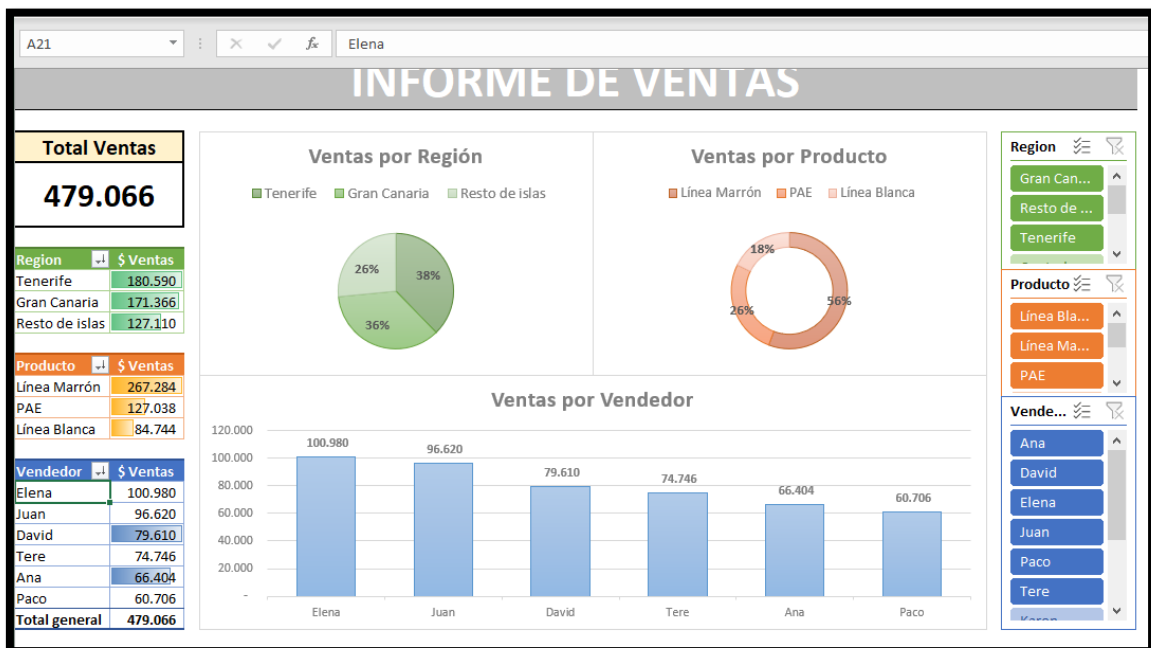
A21 | Elena

INFORME DE VENTAS

Total Ventas
479.066

| Region | $ Ventas |
|---|---|
| Tenerife | 180.590 |
| Gran Canaria | 171.366 |
| Resto de islas | 127.110 |

| Producto | $ Ventas |
|---|---|
| Línea Marrón | 267.284 |
| PAE | 127.038 |
| Línea Blanca | 84.744 |

| Vendedor | $ Ventas |
|---|---|
| Elena | 100.980 |
| Juan | 96.620 |
| David | 79.610 |
| Tere | 74.746 |
| Ana | 66.404 |
| Paco | 60.706 |
| Total general | 479.066 |

Ventas por Región
Tenerife Gran Canaria Resto de islas
38% 36% 26%

Ventas por Producto
Línea Marrón PAE Línea Blanca
56% 26% 18%

Ventas por Vendedor
120.000
100.000
80.000
60.000
40.000
20.000
-
100.980 96.620 79.610 74.746 66.404 60.706
Elena Juan David Tere Ana Paco

Region
Gran Can...
Resto de ...
Tenerife

Producto
Línea Bla...
Línea Ma...
PAE

Vende...
Ana
David
Elena
Juan
Paco
Tere
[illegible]